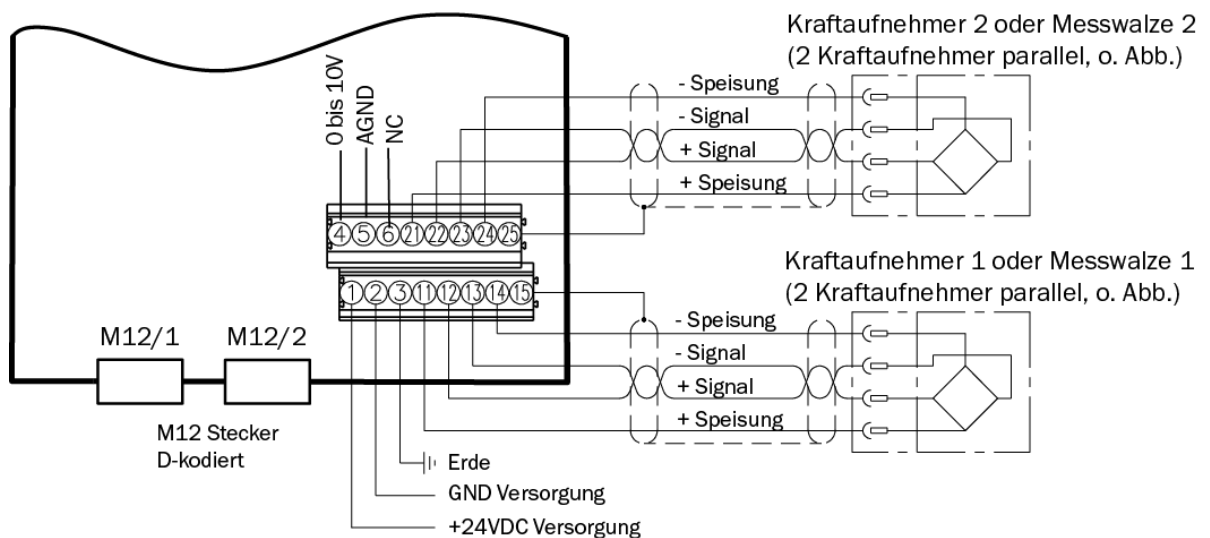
Kraftaufnehmer 2 oder Messwalze 2
(2 Kraftaufnehmer parallel, o. Abb.)

0 bis 10V
AGND
NC

- Speisung
- Signal
+ Signal
+ Speisung

4 5 6 21 22 23 24 25

Kraftaufnehmer 1 oder Messwalze 1
(2 Kraftaufnehmer parallel, o. Abb.)

1 2 3 11 12 13 14 15

- Speisung
- Signal
+ Signal
+ Speisung

M12/1
M12/2

M12 Stecker
D-kodiert

Erde
GND Versorgung
+24VDC Versorgung